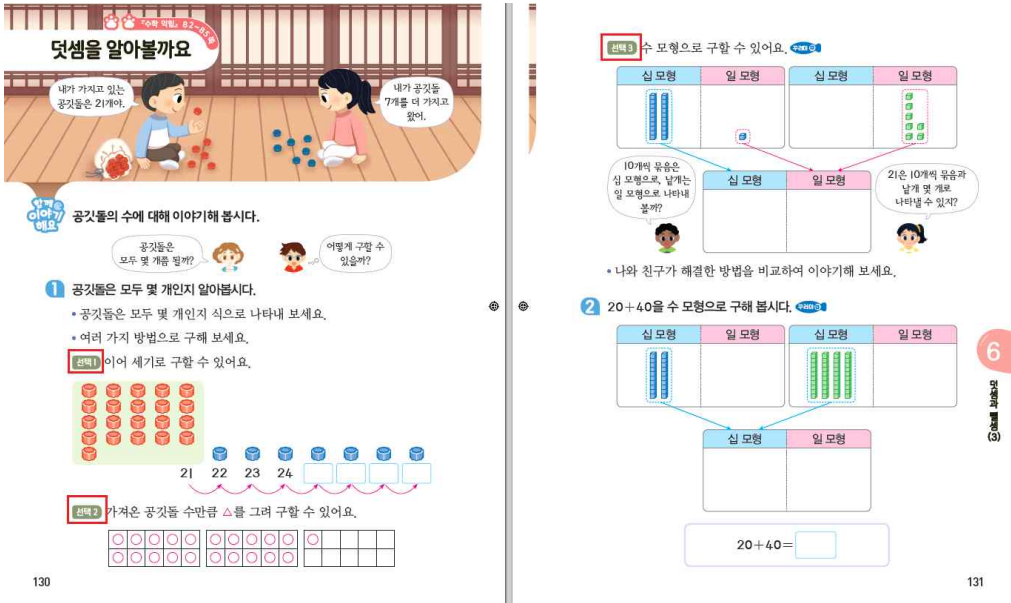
「수학 익힘」 82~85쪽

덧셈을 알아볼까요

내가 가지고 있는 공깃돌은 21개야.

내가 공깃돌 7개를 더 가지고 왔어.

함께 이야기해요

공깃돌의 수에 대해 이야기해 봅시다.

공깃돌은 모두 몇 개쯤 될까?

어떻게 구할 수 있을까?

1 공깃돌은 모두 몇 개인지 알아봅시다.

• 공깃돌은 모두 몇 개인지 식으로 나타내 보세요.

• 여러 가지 방법으로 구해 보세요.

선택 1 이어 세기로 구할 수 있어요.

21 22 23 24

선택 2 가져온 공깃돌 수만큼 △를 그려 구할 수 있어요.

130

선택 3 수 모형으로 구할 수 있어요. 꾸러미

| 십 모형 | 일 모형 | 십 모형 | 일 모형 |
|---|---|---|---|
| | | | |

10개씩 묶음은 십 모형으로, 낱개는 일 모형으로 나타내 볼까?

| 십 모형 | 일 모형 |
|---|---|
| | |

21은 10개씩 묶음과 낱개 몇 개로 나타낼 수 있지?

• 나와 친구가 해결한 방법을 비교하여 이야기해 보세요.

2 20+40을 수 모형으로 구해 봅시다. 꾸러미

| 십 모형 | 일 모형 | 십 모형 | 일 모형 |
|---|---|---|---|
| | | | |

| 십 모형 | 일 모형 |
|---|---|
| | |

20+40=

6 덧셈과 뺄셈 (3)

131